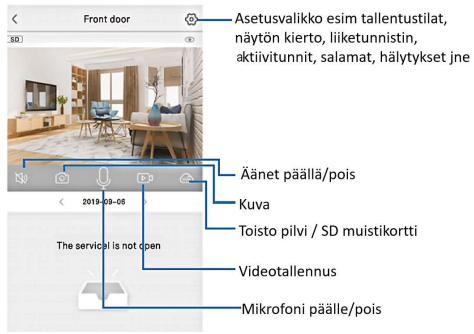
Front door

SD

Asetusvalikko esim tallentustilat, näytön kierto, liiketunnistin, aktiivitunnit, salamat, hälytykset jne

Äänet päällä/pois

Kuva

2019-09-06

Toisto pilvi / SD muistikortti

The servicel is not open

Videotallennus

Mikrofoni päälle/pois